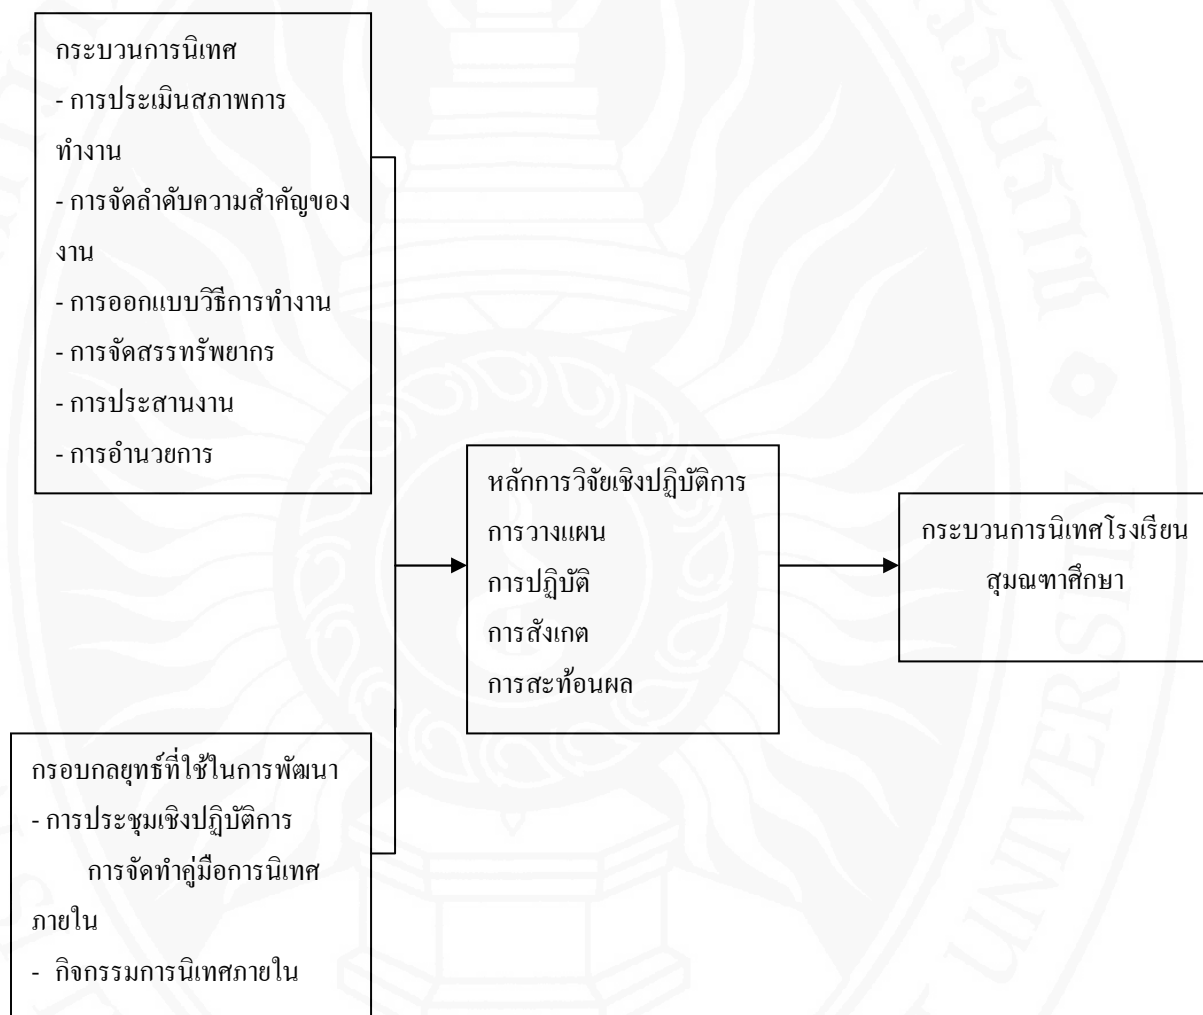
กระบวนการนิเทศ
- การประเมินสภาพการทำงาน
- การจัดลำดับความสำคัญของงาน
- การออกแบบวิธีการทำงาน
- การจัดสรรทรัพยากร
- การประสานงาน
- การอำนวยการ

กรอบกลยุทธ์ที่ใช้ในการพัฒนา
- การประชุมเชิงปฏิบัติการ การจัดทำคู่มือการนิเทศภายใน
- กิจกรรมการนิเทศภายใน

หลักการวิจัยเชิงปฏิบัติการ
การวางแผน
การปฏิบัติ
การสังเกต
การสะท้อนผล

กระบวนการนิเทศโรงเรียนสุมณฑาศึกษา